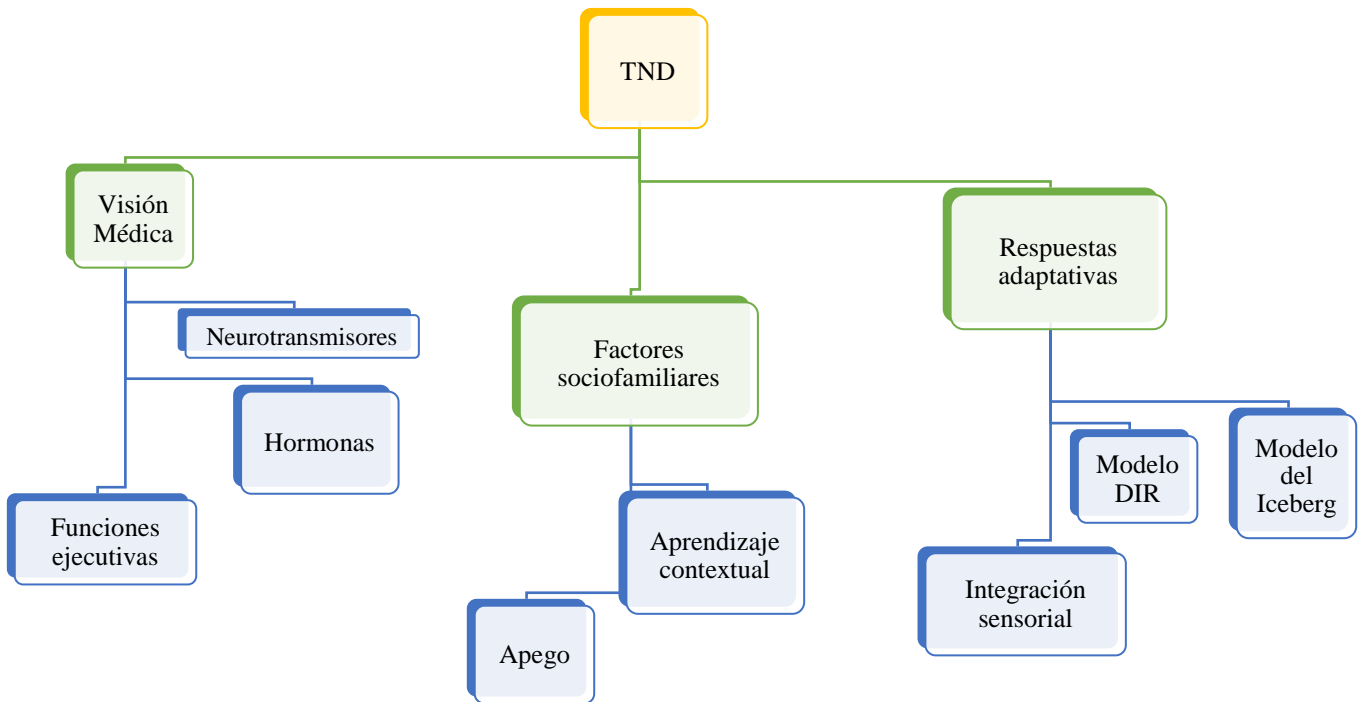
TND

Visión Médica

Neurotransmisores

Hormonas

Funciones ejecutivas

Factores sociofamiliares

Aprendizaje contextual

Apego

Respuestas adaptativas

Modelo DIR

Modelo del Iceberg

Integración sensorial